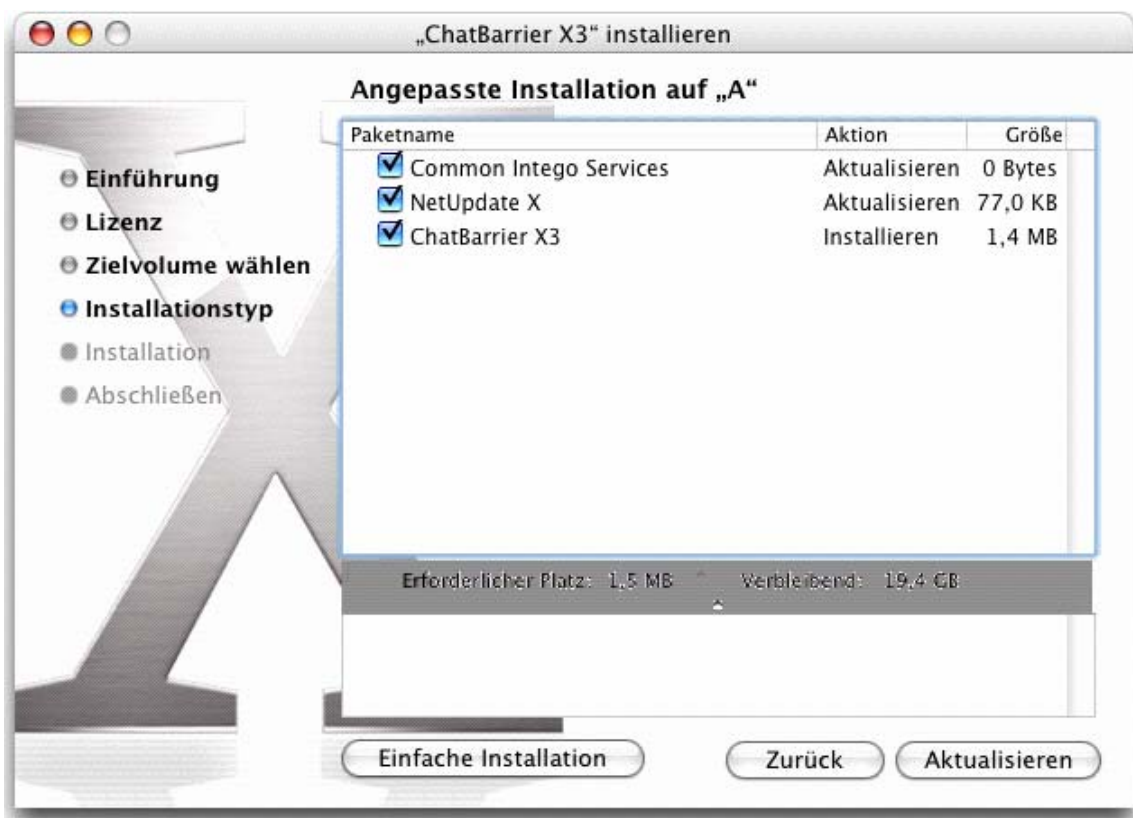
„ChatBarrier X3" installieren

Angepasste Installation auf „A"

Einführung
Lizenz
Zielvolume wählen
Installationstyp
Installation
Abschließen

| Paketname | Aktion | Größe |
|---|---|---|
| Common Intego Services | Aktualisieren | 0 Bytes |
| NetUpdate X | Aktualisieren | 77,0 KB |
| ChatBarrier X3 | Installieren | 1,4 MB |

Erforderlicher Platz: 1,5 MB Verbleibend: 19,4 GB

Einfache Installation

Zurück

Aktualisieren